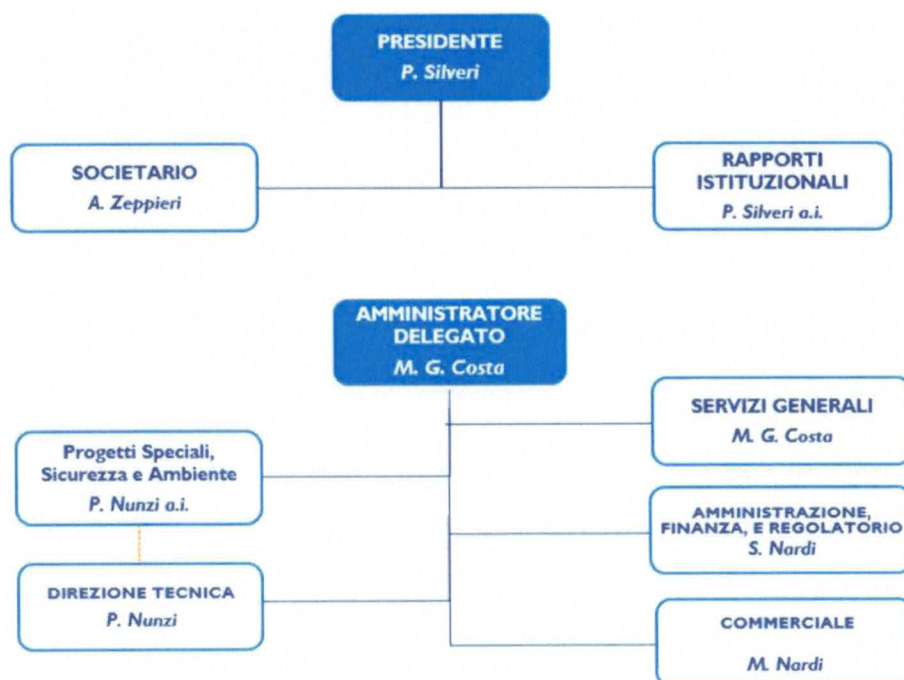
PRESIDENTE
P. Silveri

SOCIETARIO
A. Zeppieri

RAPPORTI ISTITUZIONALI
P. Silveri a.i.

AMMINISTRATORE DELEGATO
M. G. Costa

Progetti Speciali, Sicurezza e Ambiente
P. Nunzi a.i.

DIREZIONE TECNICA
P. Nunzi

SERVIZI GENERALI
M. G. Costa

AMMINISTRAZIONE, FINANZA, E REGOLATORIO
S. Nardi

COMMERCIALE
M. Nardi